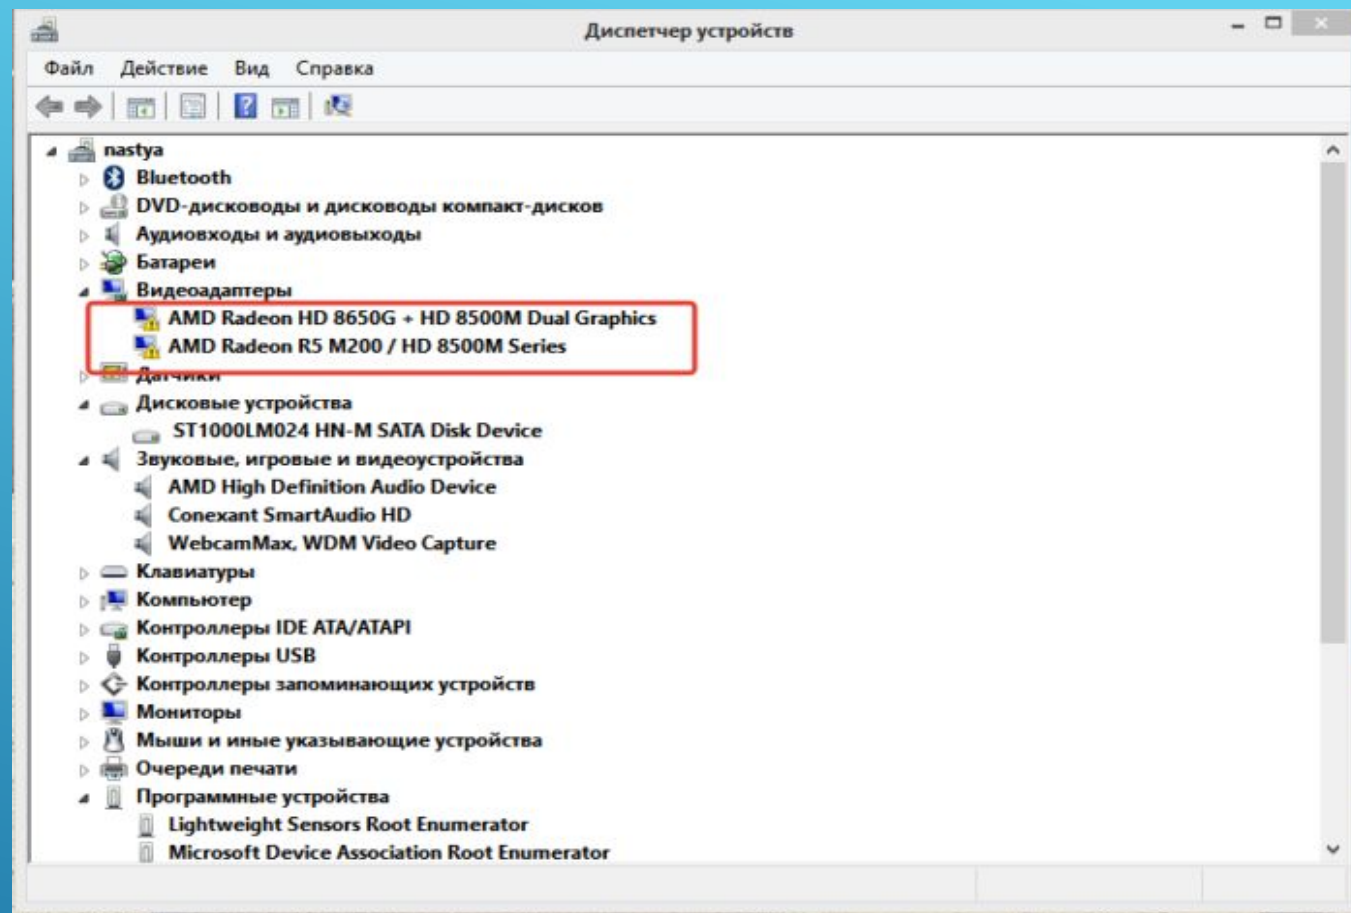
Диспетчер устройств

Файл Действие Вид Справка

nastya
Bluetooth
DVD-дисководы и дисководы компакт-дисков
Аудиовходы и аудиовыходы
Батареи
Видеоадаптеры
AMD Radeon HD 8650G + HD 8500M Dual Graphics
AMD Radeon R5 M200 / HD 8500M Series
Датчики
Дисковые устройства
ST1000LM024 HN-M SATA Disk Device
Звуковые, игровые и видеоустройства
AMD High Definition Audio Device
Conexant SmartAudio HD
WebcamMax, WDM Video Capture
Клавиатуры
Компьютер
Контроллеры IDE ATA/ATAPI
Контроллеры USB
Контроллеры запоминающих устройств
Мониторы
Мыши и иные указывающие устройства
Очереди печати
Программные устройства
Lightweight Sensors Root Enumerator
Microsoft Device Association Root Enumerator